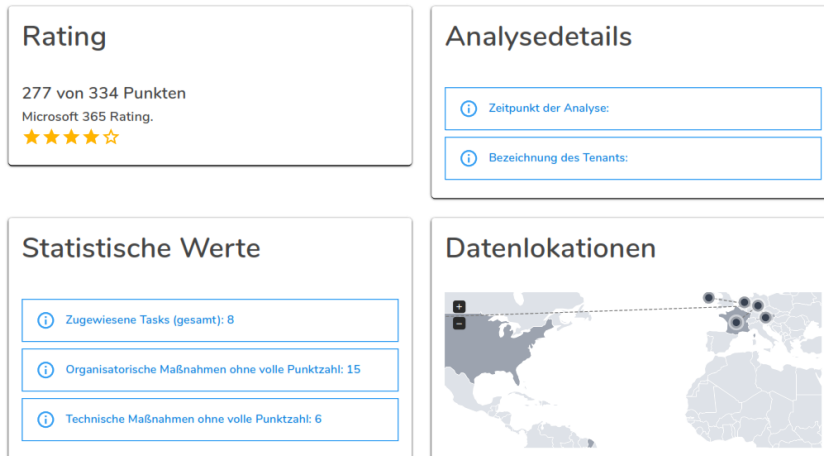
Rating

277 von 334 Punkten

Microsoft 365 Rating.

★★★★☆

Analysedetails

Zeitpunkt der Analyse:

Bezeichnung des Tenants:

Statistische Werte

Zugewiesene Tasks (gesamt): 8

Organisatorische Maßnahmen ohne volle Punktzahl: 15

Technische Maßnahmen ohne volle Punktzahl: 6

Datenlokationen

+
−